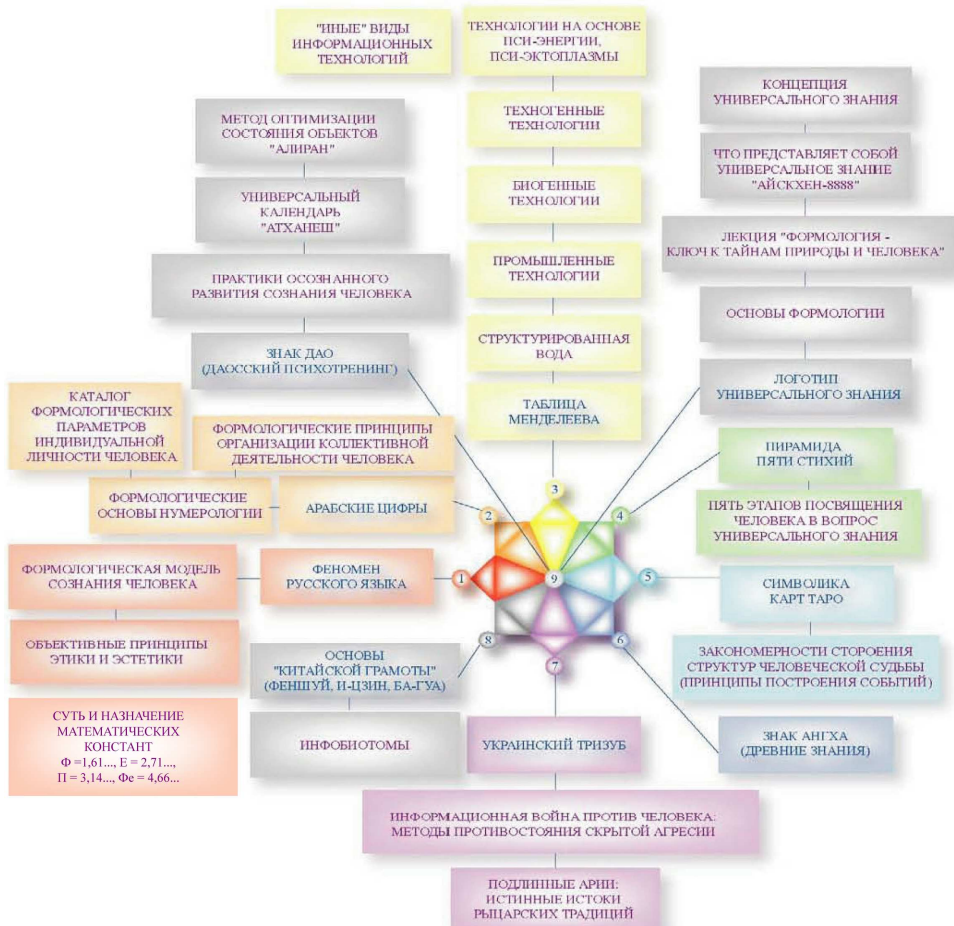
"ИНЫЕ" ВИДЫ ИНФОРМАЦИОННЫХ ТЕХНОЛОГИЙ

ТЕХНОЛОГИИ НА ОСНОВЕ ПСИ-ЭНЕРГИИ, ПСИ-ЭКТОПЛАЗМЫ

ТЕХНОГЕННЫЕ ТЕХНОЛОГИИ

БИОГЕННЫЕ ТЕХНОЛОГИИ

ПРОМЫШЛЕННЫЕ ТЕХНОЛОГИИ

СТРУКТУРИРОВАННАЯ ВОДА

ТАБЛИЦА МЕНДЕЛЕЕВА

МЕТОД ОПТИМИЗАЦИИ СОСТОЯНИЯ ОБЪЕКТОВ "АЛИРАН"

УНИВЕРСАЛЬНЫЙ КАЛЕНДАРЬ "АТХАНЕШ"

ПРАКТИКИ ОСОЗНАННОГО РАЗВИТИЯ СОЗНАНИЯ ЧЕЛОВЕКА

ЗНАК ДАО (ДАОССКИЙ ПСИХОТРЕНИНГ)

КОНЦЕПЦИЯ УНИВЕРСАЛЬНОГО ЗНАНИЯ

ЧТО ПРЕДСТАВЛЯЕТ СОБОЙ УНИВЕРСАЛЬНОЕ ЗНАНИЕ "АЙСКХЕН-8888"

ЛЕКЦИЯ "ФОРМОЛОГИЯ - КЛЮЧ К ТАЙНАМ ПРИРОДЫ И ЧЕЛОВЕКА"

ОСНОВЫ ФОРМОЛОГИИ

ЛОГОТИП УНИВЕРСАЛЬНОГО ЗНАНИЯ

КАТАЛОГ ФОРМОЛОГИЧЕСКИХ ПАРАМЕТРОВ ИНДИВИДУАЛЬНОЙ ЛИЧНОСТИ ЧЕЛОВЕКА

ФОРМОЛОГИЧЕСКИЕ ПРИНЦИПЫ ОРГАНИЗАЦИИ КОЛЛЕКТИВНОЙ ДЕЯТЕЛЬНОСТИ ЧЕЛОВЕКА

ФОРМОЛОГИЧЕСКИЕ ОСНОВЫ НУМЕРОЛОГИИ

АРАБСКИЕ ЦИФРЫ

ПИРАМИДА ПЯТИ СТИХИЙ

ПЯТЬ ЭТАПОВ ПОСВЯЩЕНИЯ ЧЕЛОВЕКА В ВОПРОС УНИВЕРСАЛЬНОГО ЗНАНИЯ

3

2

4

1

9

5

8

6

7

ФОРМОЛОГИЧЕСКАЯ МОДЕЛЬ СОЗНАНИЯ ЧЕЛОВЕКА

ФЕНОМЕН РУССКОГО ЯЗЫКА

СИМВОЛИКА КАРТ ТАРО

ОБЪЕКТИВНЫЕ ПРИНЦИПЫ ЭТИКИ И ЭСТЕТИКИ

ОСНОВЫ "КИТАЙСКОЙ ГРАМОТЫ" (ФЕНШУЙ, И-ЦЗИН, БА-ГУА)

ЗАКОНОМЕРНОСТИ СТОРОЕНИЯ СТРУКТУР ЧЕЛОВЕЧЕСКОЙ СУДЬБЫ (ПРИНЦИПЫ ПОСТРОЕНИЯ СОБЫТИЙ)

СУТЬ И НАЗНАЧЕНИЕ МАТЕМАТИЧЕСКИХ КОНСТАНТ
Ф =1,61..., Е = 2,71..., П = 3,14..., Фе = 4,66...

ИНФОБИОТОМЫ

УКРАИНСКИЙ ТРИЗУБ

ЗНАК АНГХА (ДРЕВНИЕ ЗНАНИЯ)

ИНФОРМАЦИОННАЯ ВОЙНА ПРОТИВ ЧЕЛОВЕКА: МЕТОДЫ ПРОТИВОСТОЯНИЯ СКРЫТОЙ АГРЕСИИ

ПОДЛИННЫЕ АРИИ: ИСТИННЫЕ ИСТОКИ РЫЦАРСКИХ ТРАДИЦИЙ